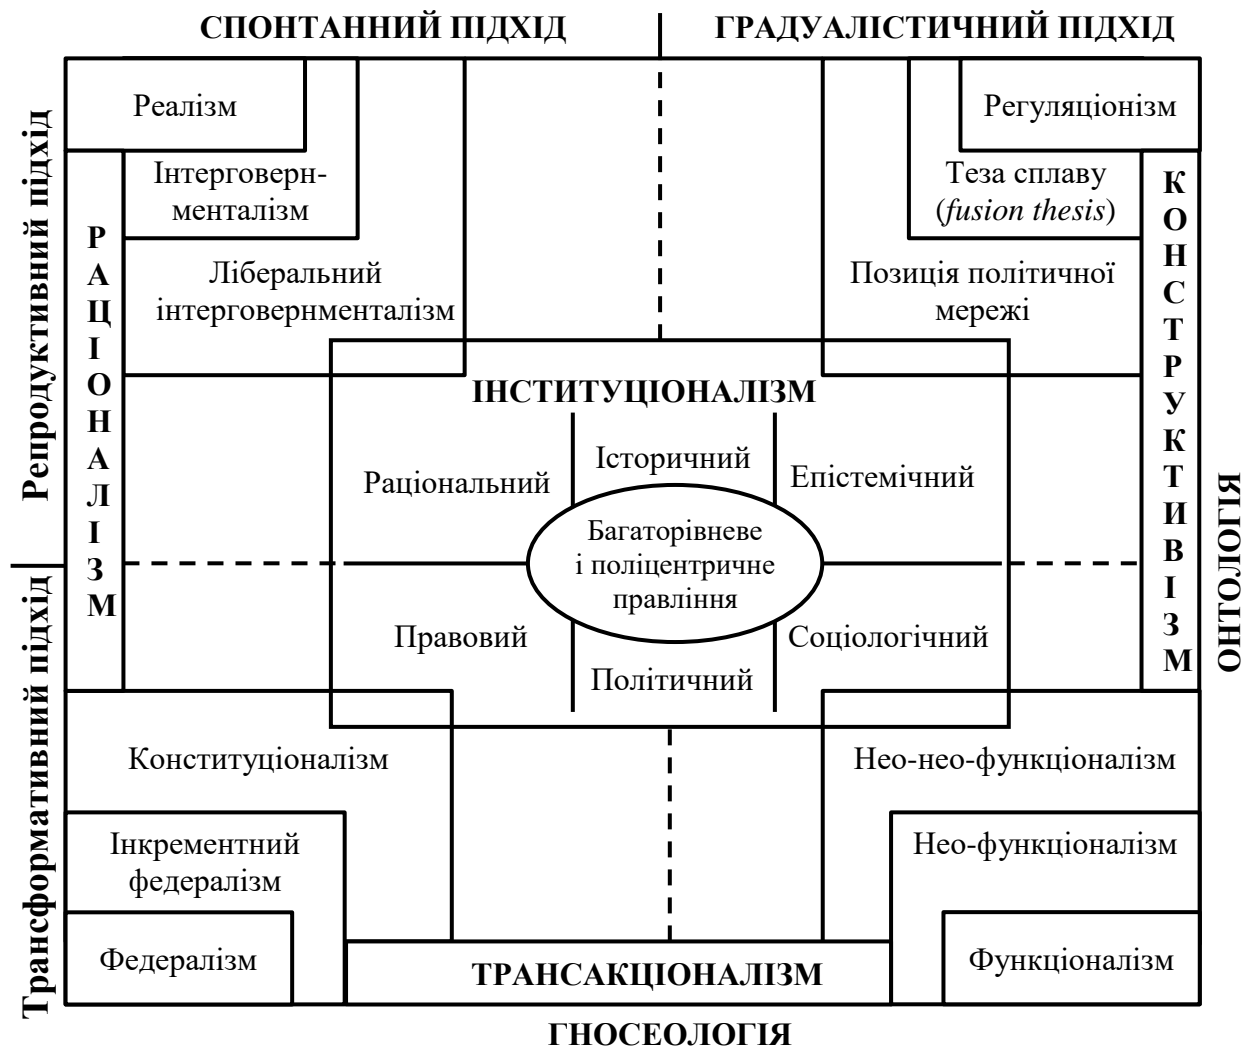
СПОНТАННИЙ ПІДХІД

ГРАДУАЛІСТИЧНИЙ ПІДХІД

Репродуктивний підхід

Реалізм

Інтерговерн-менталізм

РАЦІОНАЛІЗМ

Ліберальний інтерговернменталізм

Регуляціонізм

Теза сплаву (*fusion thesis*)

КОНСТРУКТИВІЗМ

Позиція політичної мережі

ОНТОЛОГІЯ

ІНСТИТУЦІОНАЛІЗМ

Раціональний

Історичний

Епістемічний

Багаторівневе і поліцентричне правління

Правовий

Політичний

Соціологічний

Трансформативний підхід

Конституціоналізм

Інкрементний федералізм

Федералізм

Нео-нео-функціоналізм

Нео-функціоналізм

Функціоналізм

ТРАНСАКЦІОНАЛІЗМ

ГНОСЕОЛОГІЯ